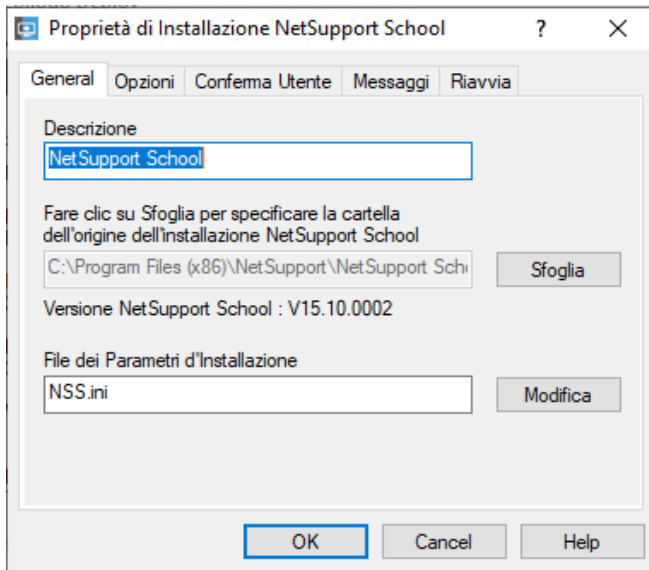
Proprietà di Installazione NetSupport School
?
X

General
Opzioni
Conferma Utente
Messaggi
Riavvia

Descrizione

NetSupport School

Fare clic su Sfoglia per specificare la cartella dell'origine dell'installazione NetSupport School

C:\Program Files (x86)\NetSupport\NetSupport Sch

Sfoglia

Versione NetSupport School : V15.10.0002

File dei Parametri d'Installazione

NSS.ini

Modifica

OK
Cancel
Help